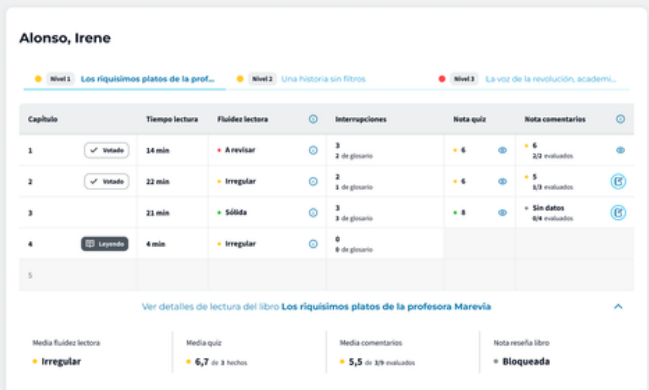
Alonso, Irene

Nivel 1 Los riquísimos platos de la profe...
Nivel 2 Una historia sin filtros
Nivel 3 La voz de la revolución, academi...

| Capítulo | | Tiempo lectura | Fluidez lectora | Interrupciones | Nota quiz | Nota comentarios |
|---|---|---|---|---|---|---|
| 1 | Votado | 14 min | A revisar | 3 2 de glosario | 6 | 6 2/2 evaluados |
| 2 | Votado | 22 min | Irregular | 2 1 de glosario | 6 | 5 1/3 evaluados |
| 3 | | 21 min | Sólida | 3 3 de glosario | 8 | Sin datos 0/4 evaluados |
| 4 | Leyendo | 4 min | Irregular | 0 0 de glosario | | |
| 5 | | | | | | |

Ver detalles de lectura del libro Los riquísimos platos de la profesora Marevia

Media fluidez lectora
Irregular

Media quiz
6,7 de 3 hechos

Media comentarios
5,5 de 3/9 evaluados

Nota reseña libro
Bloqueada